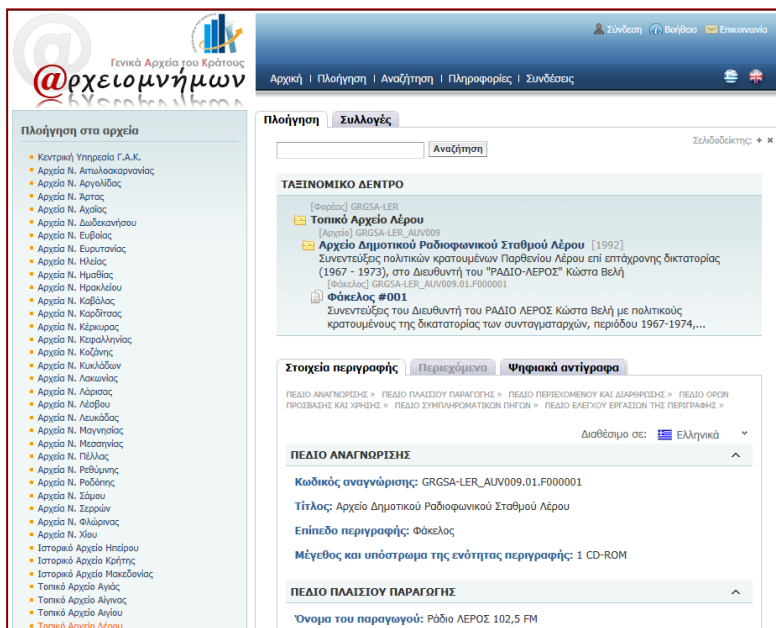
Γενικά Αρχεία του Κράτους
@ρχειομνήμων

Σύνδεση Βοήθεια Επικοινωνία

Αρχική | Πλοήγηση | Αναζήτηση | Πληροφορίες | Συνδέσεις

Πλοήγηση στα αρχεία

Κεντρική Υπηρεσία Γ.Α.Κ.
Αρχεία Ν. Αιτωλοακαρνανίας
Αρχεία Ν. Αργολίδας
Αρχεία Ν. Άρτας
Αρχεία Ν. Αχαΐας
Αρχεία Ν. Δωδεκανήσου
Αρχεία Ν. Ευβοίας
Αρχεία Ν. Ευρυτανίας
Αρχεία Ν. Ηλείας
Αρχεία Ν. Ημαθίας
Αρχεία Ν. Ηρακλείου
Αρχεία Ν. Καβάλας
Αρχεία Ν. Καρδίτσας
Αρχεία Ν. Κέρκυρας
Αρχεία Ν. Κεφαλληνίας
Αρχεία Ν. Κοζάνης
Αρχεία Ν. Κυκλάδων
Αρχεία Ν. Λακωνίας
Αρχεία Ν. Λάρισας
Αρχεία Ν. Λέσβου
Αρχεία Ν. Λευκάδας
Αρχεία Ν. Μαγνησίας
Αρχεία Ν. Μεσσηνίας
Αρχεία Ν. Πέλλας
Αρχεία Ν. Ρεθύμνης
Αρχεία Ν. Ροδόπης
Αρχεία Ν. Σάμου
Αρχεία Ν. Σερρών
Αρχεία Ν. Φλώρινας
Αρχεία Ν. Χίου
Ιστορικό Αρχείο Ηπείρου
Ιστορικό Αρχείο Κρήτης
Ιστορικό Αρχείο Μακεδονίας
Τοπικό Αρχείο Αγιάς
Τοπικό Αρχείο Αίγινας
Τοπικό Αρχείο Αιγίου
Τοπικό Αρχείο Λέρου

Πλοήγηση Συλλογές

Σελιδοδείκτης: + ×

Αναζήτηση

ΤΑΞΙΝΟΜΙΚΟ ΔΕΝΤΡΟ

[Φορέας] GRGSA-LER
Τοπικό Αρχείο Λέρου
[Αρχείο] GRGSA-LER_AUV009
Αρχείο Δημοτικού Ραδιοφωνικού Σταθμού Λέρου [1992]
Συνεντεύξεις πολιτικών κρατουμένων Παρθενίου Λέρου επί επτάχρονης δικτατορίας (1967 - 1973), στο Διευθυντή του "ΡΑΔΙΟ-ΛΕΡΟΣ" Κώστα Βελή
[Φάκελος] GRGSA-LER_AUV009.01.F000001
Φάκελος #001
Συνεντεύξεις του Διευθυντή του ΡΑΔΙΟ ΛΕΡΟΣ Κώστα Βελή με πολιτικούς κρατουμένους της δικατατορίας των συνταγματαρχών, περιοδου 1967-1974,...

Στοιχεία περιγραφής Περιεχόμενα Ψηφιακά αντίγραφα

ΠΕΔΙΟ ΑΝΑΓΝΩΡΙΣΗΣ » ΠΕΔΙΟ ΠΛΑΙΣΙΟΥ ΠΑΡΑΓΩΓΗΣ » ΠΕΔΙΟ ΠΕΡΙΕΧΟΜΕΝΟΥ ΚΑΙ ΔΙΑΡΘΡΩΣΗΣ » ΠΕΔΙΟ ΟΡΩΝ ΠΡΟΣΒΑΣΗΣ ΚΑΙ ΧΡΗΣΗΣ » ΠΕΔΙΟ ΣΥΜΠΛΗΡΩΜΑΤΙΚΩΝ ΠΗΓΩΝ » ΠΕΔΙΟ ΕΛΕΓΧΟΥ ΕΡΓΑΣΙΩΝ ΤΗΣ ΠΕΡΙΓΡΑΦΗΣ »

Διαθέσιμο σε: Ελληνικά

ΠΕΔΙΟ ΑΝΑΓΝΩΡΙΣΗΣ

Κωδικός αναγνώρισης: GRGSA-LER_AUV009.01.F000001

Τίτλος: Αρχείο Δημοτικού Ραδιοφωνικού Σταθμού Λέρου

Επίπεδο περιγραφής: Φάκελος

Μέγεθος και υπόστρωμα της ενότητας περιγραφής: 1 CD-ROM

ΠΕΔΙΟ ΠΛΑΙΣΙΟΥ ΠΑΡΑΓΩΓΗΣ

Όνομα του παραγωγού: Ράδιο ΛΕΡΟΣ 102,5 FM